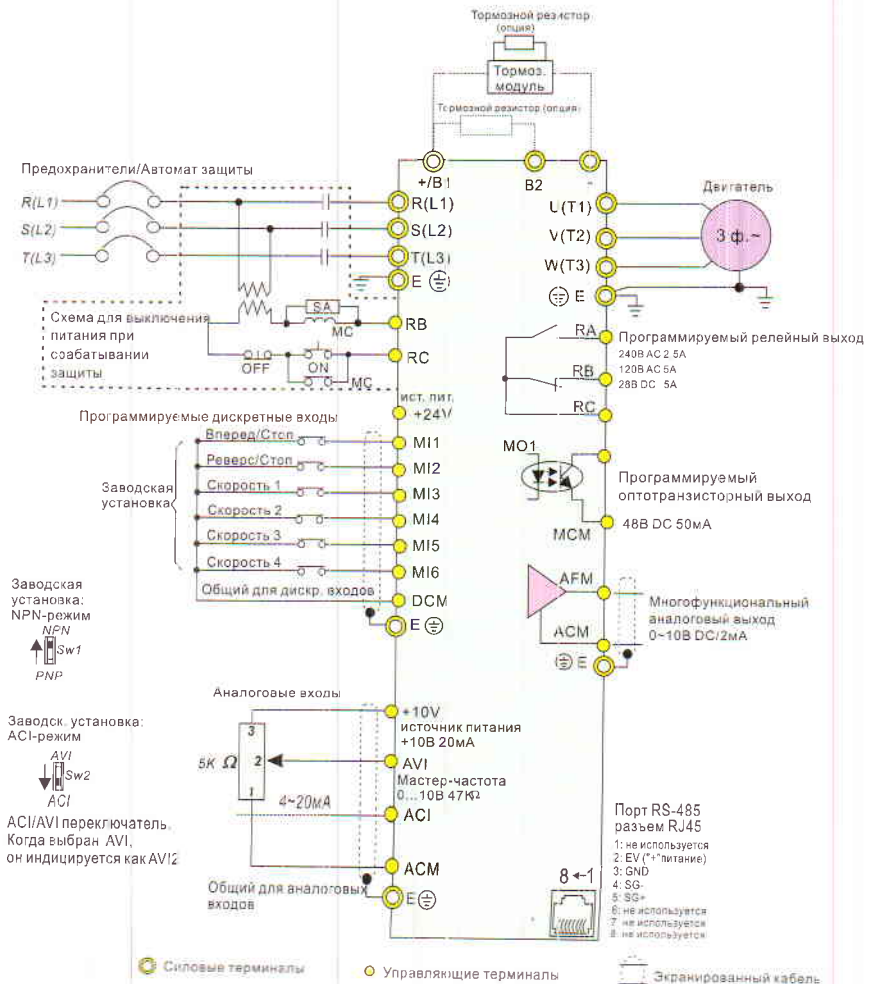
Тормозной резистор (опция)
Тормоз. модуль
Тормозной резистор (опция)
+/B1
B2
-
Предохранители/Автомат защиты
R(L1)
S(L2)
T(L3)
R(L1)
S(L2)
T(L3)
E
Двигатель
U(T1)
V(T2)
W(T3)
3 ф.~
E
Схема для выключения питания при срабатывании защиты
SA
MC
RB
RC
OFF
ON
MC
RA
Программируемый релейный выход
240В AC 2.5A
120В AC 5A
28В DC 5A
RB
RC
ист. пит.
+24V
Программируемые дискретные входы
Вперед/Стоп
MI1
Реверс/Стоп
MI2
Заводская установка
Скорость 1
MI3
Скорость 2
MI4
Скорость 3
MI5
Скорость 4
MI6
Общий для дискр. входов
DCM
E
MO1
Программируемый оптотранзисторный выход
MCM
48В DC 50мА
AFM
Многофункциональный аналоговый выход 0~10В DC/2мА
ACM
E
Заводская установка: NPN-режим
NPN
Sw1
PNP
Аналоговые входы
+10V
источник питания +10В 20мА
Заводск. установка: ACI-режим
AVI
Sw2
ACI
3
2
1
5K $\Omega$
AVI
Мастер-частота 0...10В 47K$\Omega$
4~20mA
ACI
ACI/AVI переключатель. Когда выбран AVI, он индицируется как AVI2
ACM
Общий для аналоговых входов
E
Порт RS-485 разъем RJ45
1: не используется
2: EV ("+"питание)
3: GND
4: SG-
5: SG+
6: не используется
7: не используется
8: не используется
8←1
Силовые терминалы
Управляющие терминалы
Экранированный кабель